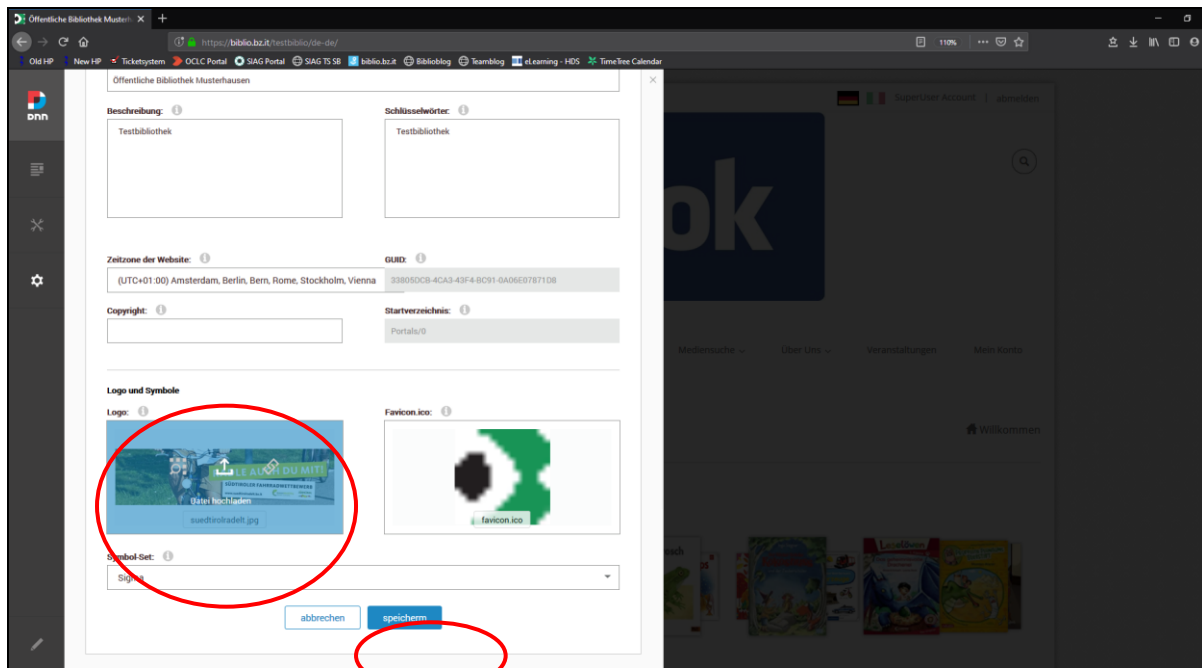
Öffentliche Bibliothek Musterh ×

https://biblio.bz.it/testbiblio/de-de/

110%

Old HP New HP Ticketsystem OCLC Portal SIAG Portal SIAG TS SB biblio.bz.it Biblioblog Teamblog eLearning - HDS TimeTree Calendar

Öffentliche Bibliothek Musterhausen

Beschreibung:

Testbibliothek

Schlüsselwörter:

Testbibliothek

Zeitzone der Website:

(UTC+01:00) Amsterdam, Berlin, Bern, Rome, Stockholm, Vienna

GUID:

33805DCB-4CA3-43F4-BC91-0A06E07871DB

Copyright:

Startverzeichnis:

Portals/0

Logo und Symbole

Logo:

Datei hochladen

suedtirolradelt.jpg

Favicon.ico:

favicon.ico

Symbol-Set:

Sigma

abbrechen

speicherm

SuperUser Account | abmelden

ok

Mediensuche

Über Uns

Veranstaltungen

Mein Konto

Willkommen